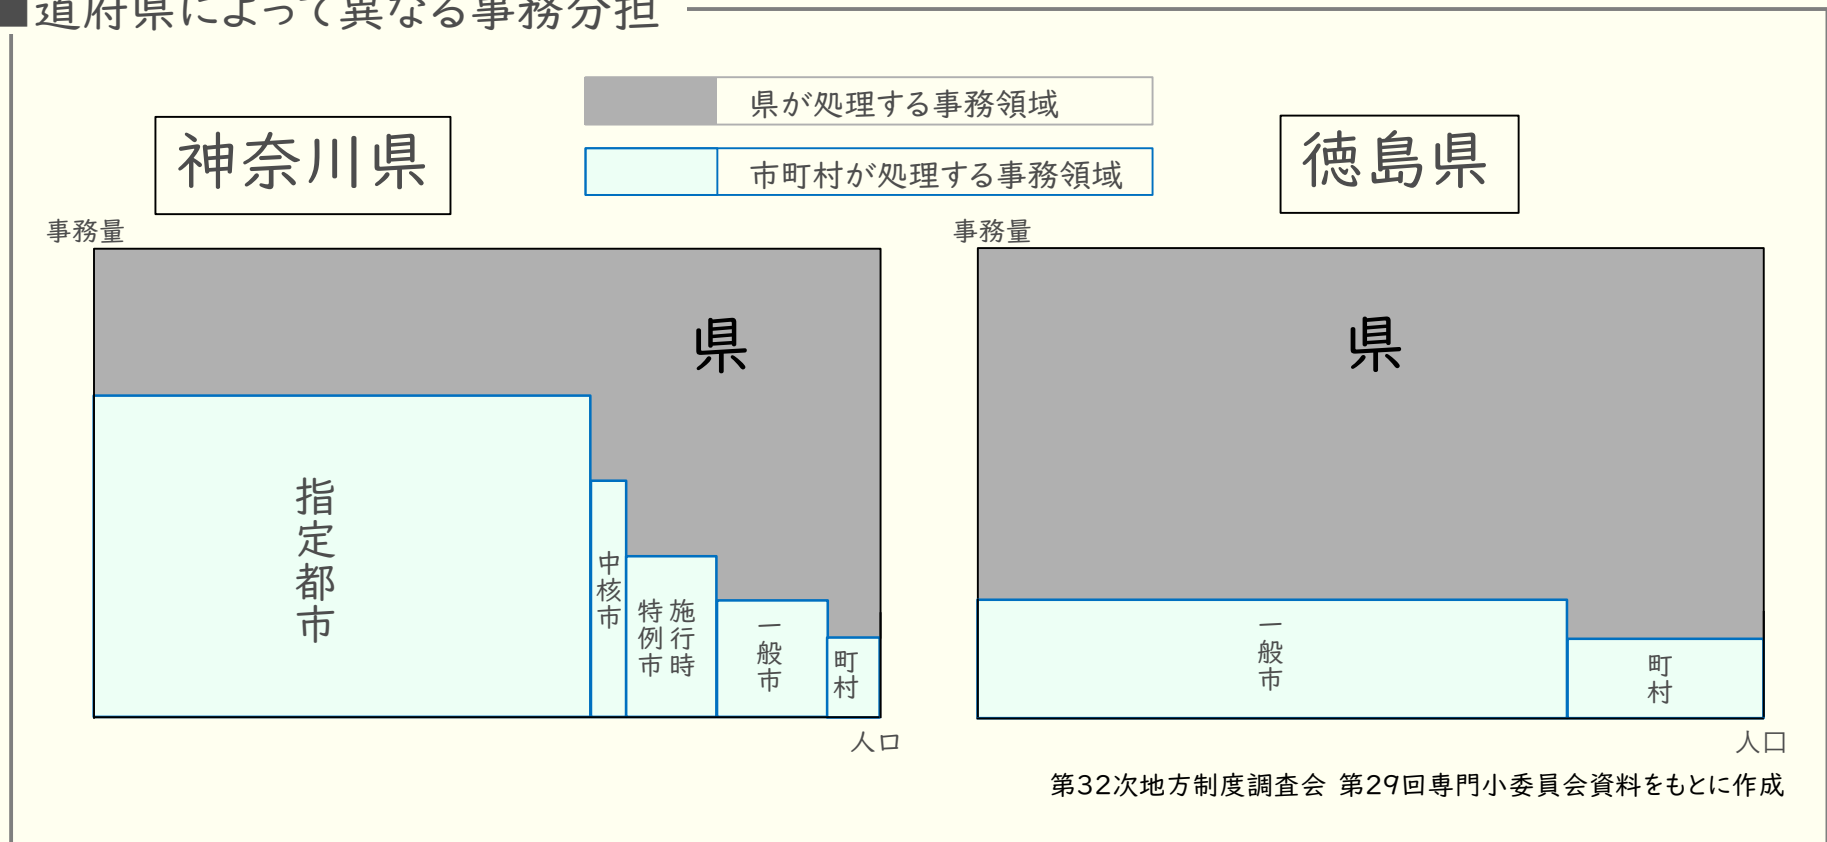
■道府県によって異なる事務分担

県が処理する事務領域

市町村が処理する事務領域

神奈川県

徳島県

事務量

県

指定都市

中核市

施行時特例市

一般市

町村

人口

事務量

県

一般市

町村

人口

第32次地方制度調査会 第29回専門小委員会資料をもとに作成